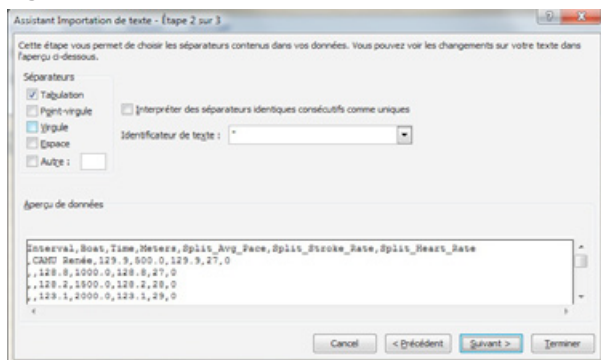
Assistant Importation de texte - Étape 2 sur 3

Cette étape vous permet de choisir les séparateurs contenus dans vos données. Vous pouvez voir les changements sur votre texte dans l'aperçu ci-dessous.

Séparateurs
Tabulation
Point-virgule
Virgule
Espace
Autre :

Interpréter des séparateurs identiques consécutifs comme uniques

Identificateur de texte : "

Aperçu de données

Interval,Boat,Time,Meters,Split_Avg_Pace,Split_Stroke_Rate,Split_Heart_Rate
,CAMU Renée,129.9,500.0,129.9,27,0
,,128.8,1000.0,128.8,27,0
,,128.2,1500.0,128.2,28,0
,,123.1,2000.0,123.1,29,0

Cancel
< Précédent
Suivant >
Terminer